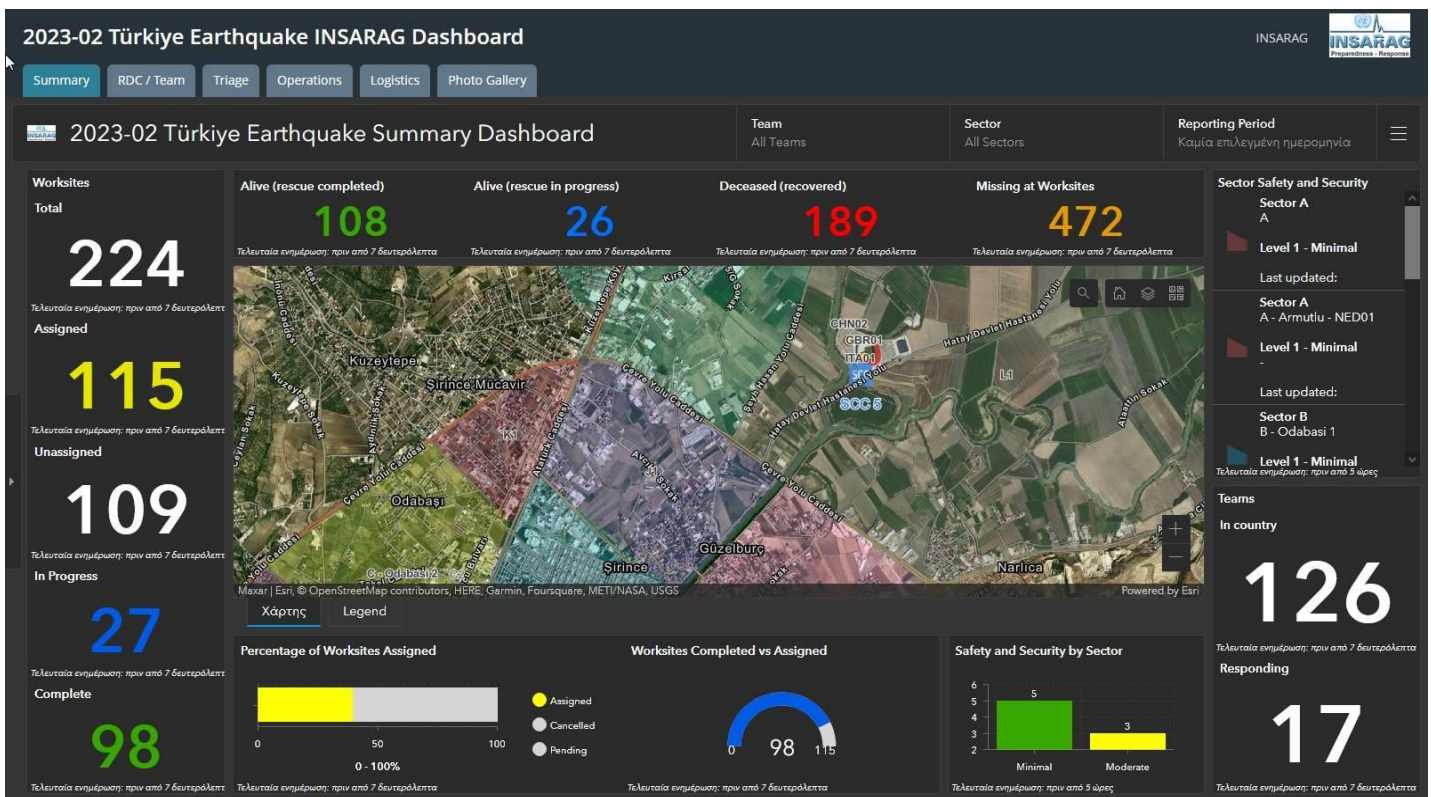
2023-02 Türkiye Earthquake INSARAG Dashboard

INSARAG

INSARAG Preparedness - Response

Summary | RDC / Team | Triage | Operations | Logistics | Photo Gallery

2023-02 Türkiye Earthquake Summary Dashboard

Team
All Teams

Sector
All Sectors

Reporting Period
Καμία επιλεγμένη ημερομηνία

Worksites
Total
224
Τελευταία ενημέρωση: πριν από 7 δευτερόλεπτ

Assigned
115
Τελευταία ενημέρωση: πριν από 7 δευτερόλεπτ

Unassigned
109
Τελευταία ενημέρωση: πριν από 7 δευτερόλεπτ

In Progress
27
Τελευταία ενημέρωση: πριν από 7 δευτερόλεπτ

Complete
98
Τελευταία ενημέρωση: πριν από 7 δευτερόλεπτ

Alive (rescue completed)
108
Τελευταία ενημέρωση: πριν από 7 δευτερόλεπτα

Alive (rescue in progress)
26
Τελευταία ενημέρωση: πριν από 7 δευτερόλεπτα

Deceased (recovered)
189
Τελευταία ενημέρωση: πριν από 7 δευτερόλεπτα

Missing at Worksites
472
Τελευταία ενημέρωση: πριν από 7 δευτερόλεπτα

Kuzeytepe Şirince Mücavir Odabaşı Güzelburç Şirince Narlıca CHN02 GBR01 ITA01 SCC 5 L1 Çevre Yolu Caddesi Hatay Devlet Hastanesi Yolu Alaattin Sokak Odabaşı 2

Maxar | Esri, © OpenStreetMap contributors, HERE, Garmin, Foursquare, METI/NASA, USGS
Powered by Esri

Χάρτης | Legend

Percentage of Worksites Assigned
0 50 100
0 - 100%
Assigned
Cancelled
Pending

Worksites Completed vs Assigned
0 98 115
Τελευταία ενημέρωση: πριν από 7 δευτερόλεπτα

Safety and Security by Sector
6 5 4 3 2
5 3
Minimal Moderate
Τελευταία ενημέρωση: πριν από 5 ώρες

Τελευταία ενημέρωση: πριν από 7 δευτερόλεπτα

Sector Safety and Security
Sector A
A
Level 1 - Minimal
Last updated:

Sector A
A - Armutlu - NED01
Level 1 - Minimal
-
Last updated:

Sector B
B - Odabasi 1
Level 1 - Minimal
Τελευταία ενημέρωση: πριν από 5 ώρες

Teams
In country
126
Τελευταία ενημέρωση: πριν από 7 δευτερόλεπτα

Responding
17
Τελευταία ενημέρωση: πριν από 7 δευτερόλεπτα